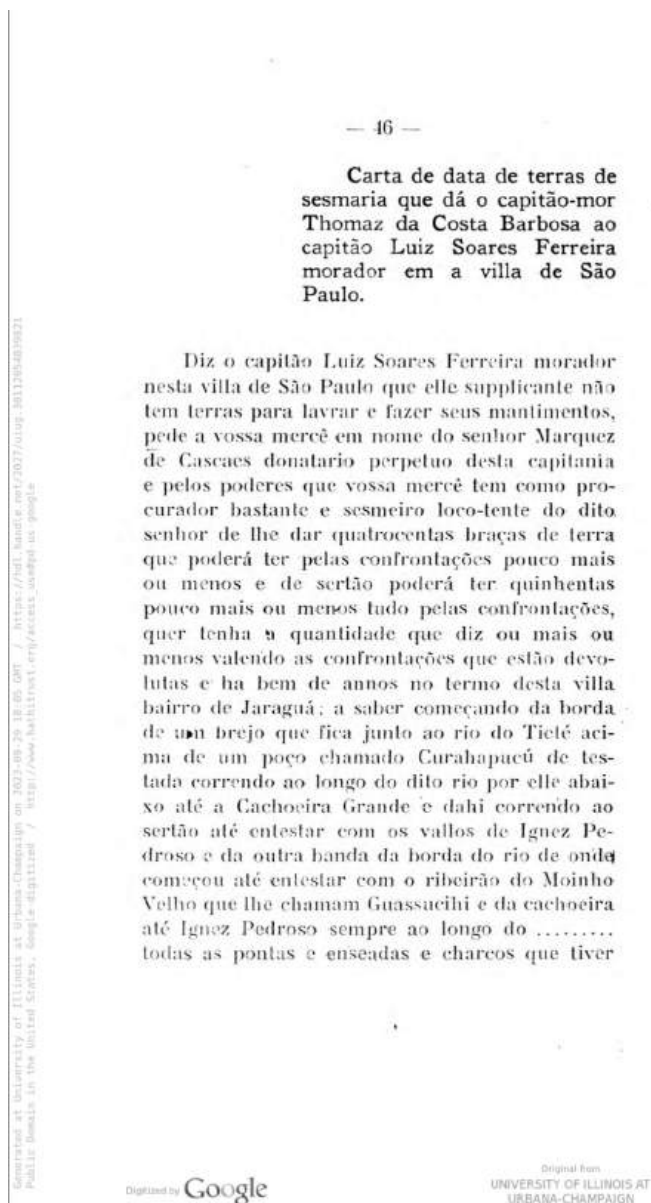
— 46 —

Carta de data de terras de sesmaria que dá o capitão-mor Thomaz da Costa Barbosa ao capitão Luiz Soares Ferreira morador em a villa de São Paulo.

Diz o capitão Luiz Soares Ferreira morador nesta villa de São Paulo que elle supplicante não tem terras para lavrar e fazer seus mantimentos, pede a vossa mercê em nome do senhor Marquez de Cascaes donatario perpetuo desta capitania e pelos poderes que vossa mercê tem como procurador bastante e sesmeiro loco-tente do dito senhor de lhe dar quatrocentas braças de terra que poderá ter pelas confrontações pouco mais ou menos e de sertão poderá ter quinhentas pouco mais ou menos tudo pelas confrontações, quer tenha a quantidade que diz ou mais ou menos valendo as confrontações que estão devolutas e ha bem de annos no termo desta villa bairro de Jaraguá; a saber começando da borda de um brejo que fica junto ao rio do Tieté acima de um poço chamado Curahapucú de testada correndo ao longo do dito rio por elle abaixo até a Cachoeira Grande e dahi correndo ao sertão até entestar com os vallos de Ignez Pedroso e da outra banda da borda do rio de onde começou até entestar com o ribeirão do Moinho Velho que lhe chamam Guassucihi e da cachoeira até Ignez Pedroso sempre ao longo do ......... todas as pontas e enseadas e charcos que tiver

Generated at University of Illinois at Urbana-Champaign on 2023-08-29 18:05 GMT / https://hdl.handle.net/2027/uiug.30112054839821
Public Domain in the United States, Google-digitized / http://www.hathitrust.org/access_use#pd-us-google

Digitized by Google

Original from
UNIVERSITY OF ILLINOIS AT
URBANA-CHAMPAIGN